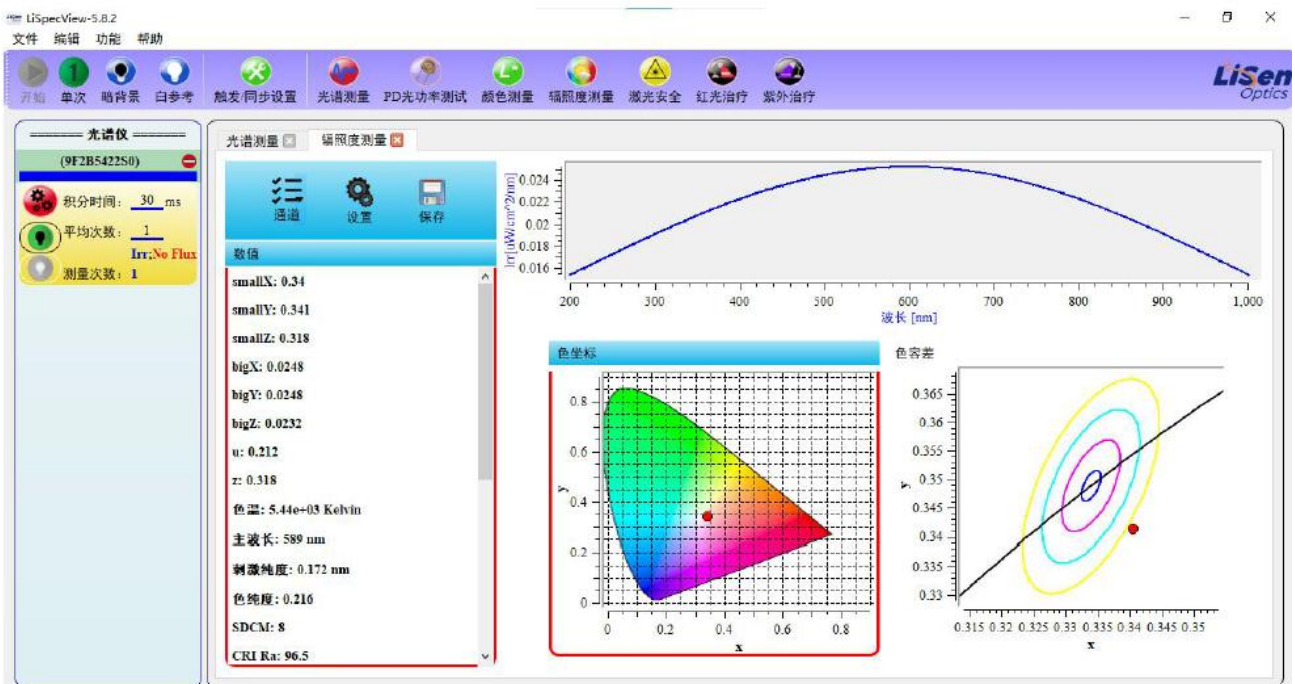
LiSpecView-5.8.2
文件 编辑 功能 帮助

开始 单次 暗背景 白参考 触发/同步设置 光谱测量 PD光功率测试 颜色测量 辐照度测量 激光安全 红光治疗 紫外治疗

LiSen Optics

======= 光谱仪 =======
(9F2B5422S0)
积分时间: 30 ms
平均次数: 1
Irr;No Flux
测量次数: 1

光谱测量 辐照度测量

通道 设置 保存

数值
smallX: 0.34
smallY: 0.341
smallZ: 0.318
bigX: 0.0248
bigY: 0.0248
bigZ: 0.0232
u: 0.212
z: 0.318
色温: 5.44e+03 Kelvin
主波长: 589 nm
刺激纯度: 0.172 nm
色纯度: 0.216
SDCM: 8
CRI Ra: 96.5

Irr[uW/cm^2/nm]
0.024
0.022
0.02
0.018
0.016
200 300 400 500 600 700 800 900 1,000
波长 [nm]

色坐标
0.8
0.6
0.4
0.2
0
y
0 0.2 0.4 0.6 0.8
x

色容差
0.365
0.36
0.355
0.35
0.345
0.34
0.335
0.33
y
0.315 0.32 0.325 0.33 0.335 0.34 0.345 0.35
x